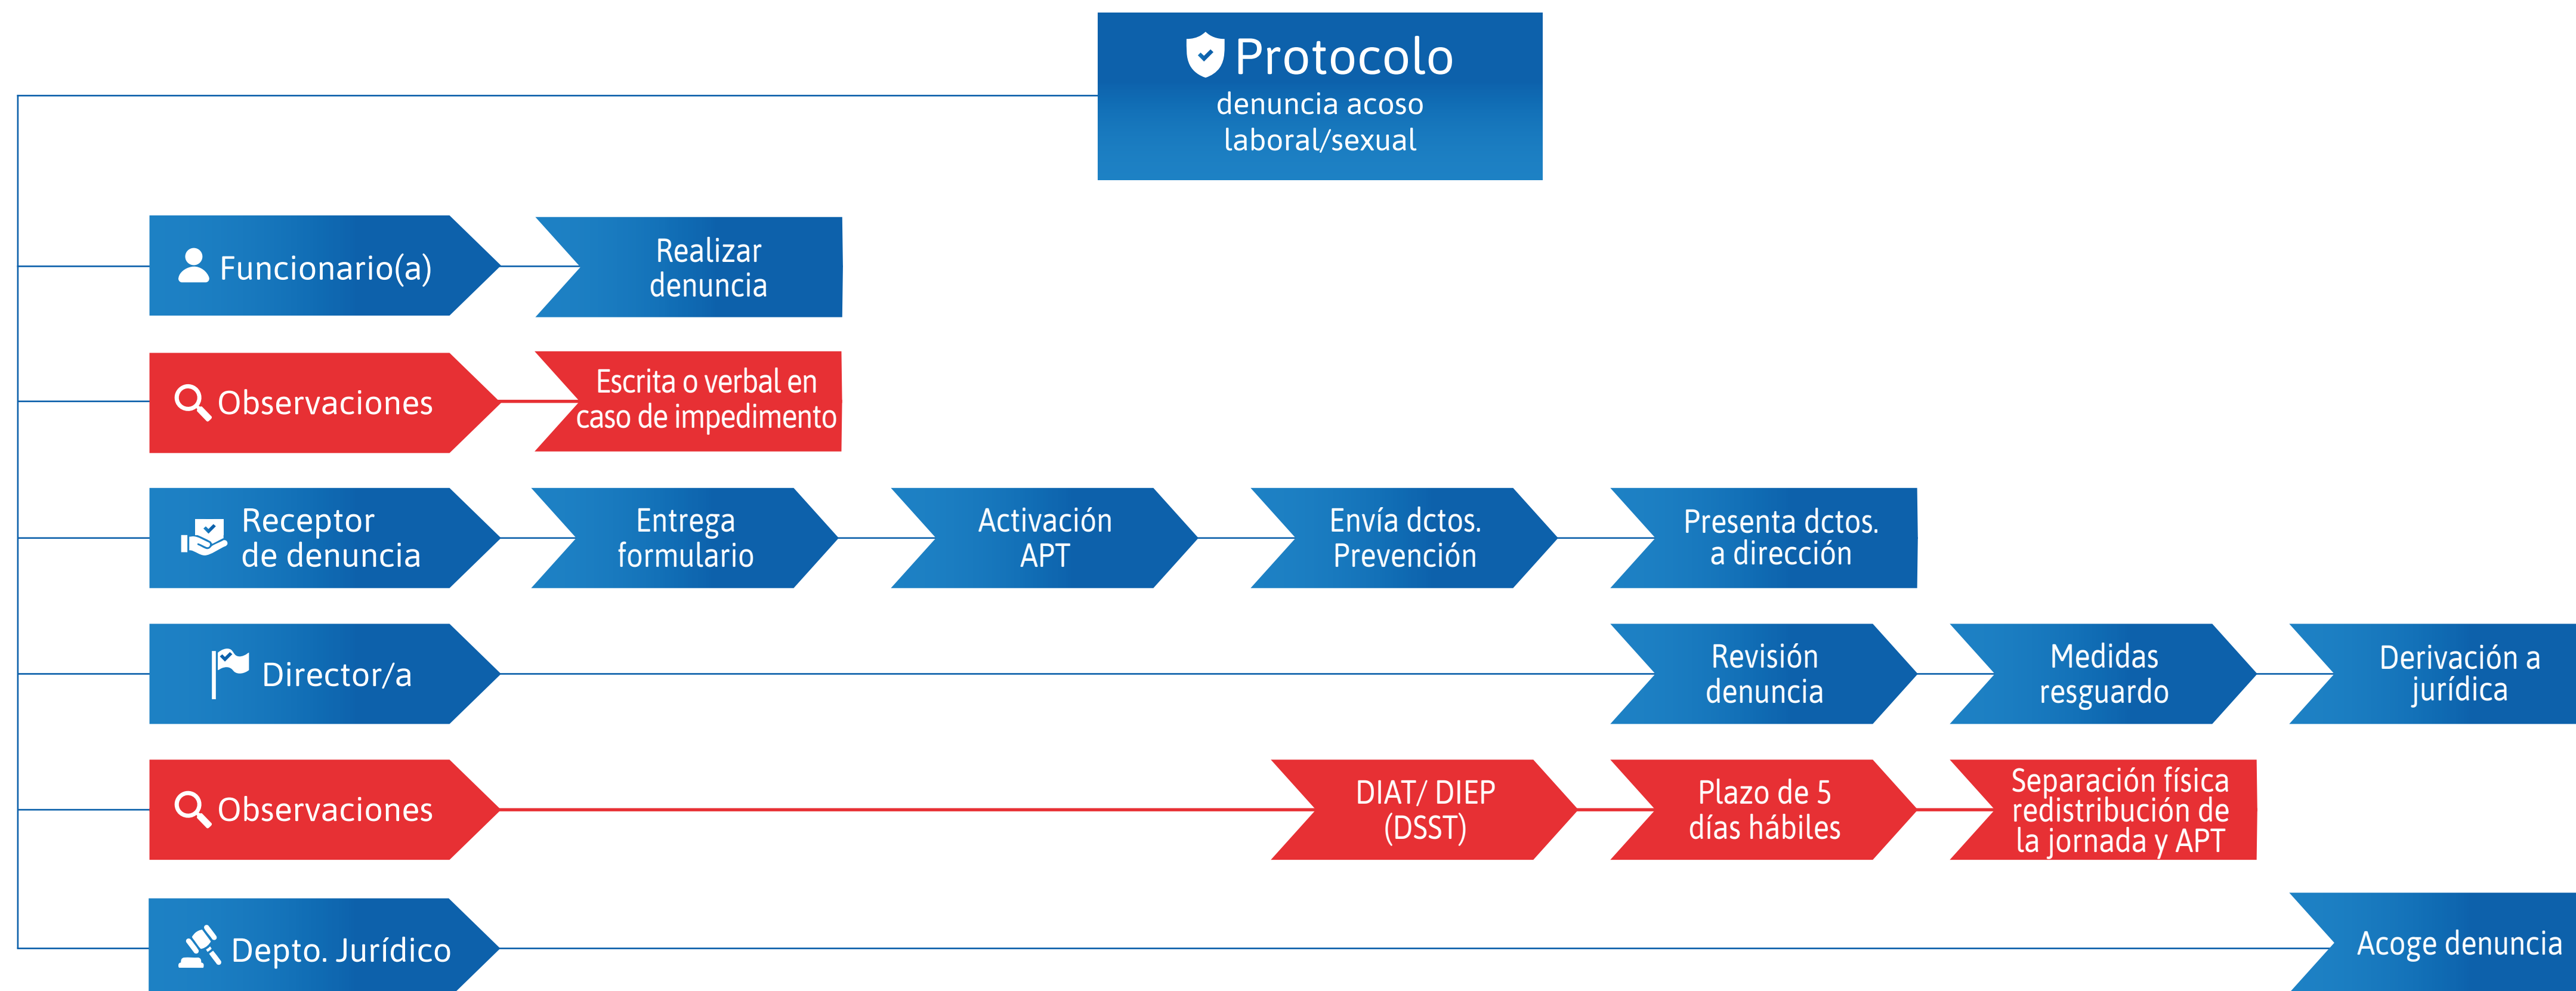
Protocolo
denuncia acoso laboral/sexual

Funcionario(a)
Realizar denuncia

Observaciones
Escrita o verbal en caso de impedimento

Receptor de denuncia
Entrega formulario
Activación APT
Envía dctos. Prevención
Presenta dctos. a dirección

Director/a
Revisión denuncia
Medidas resguardo
Derivación a jurídica

Observaciones
DIAT/ DIEP (DSST)
Plazo de 5 días hábiles
Separación física redistribución de la jornada y APT

Depto. Jurídico
Acoge denuncia